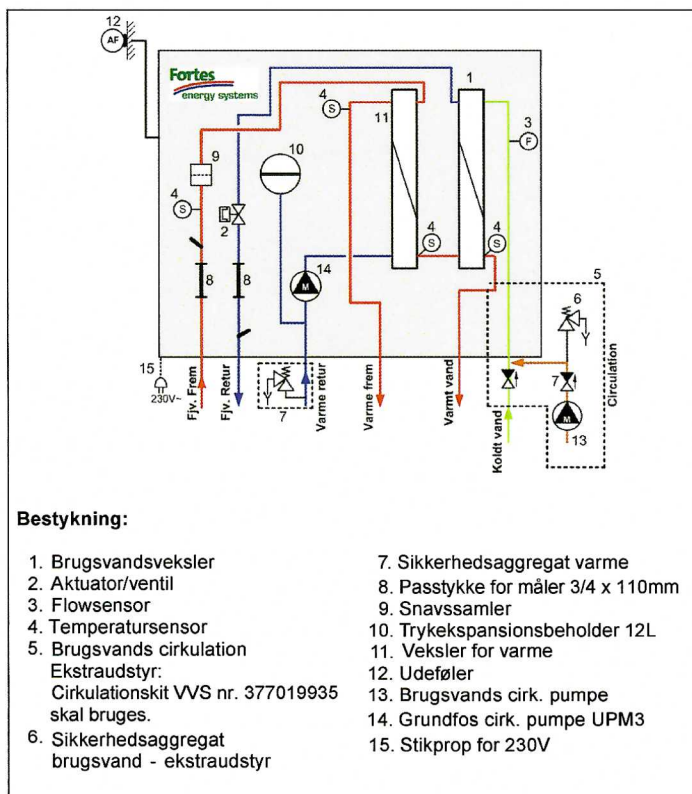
12
AF
Fortes
energy systems
1
4
S
11
3
F
9
10
4
S
2
4
S
4
S
8
8
14
M
5
6
7
13
M
Circulation
15
230V~
Fjv. Frem
Fjv. Retur
7
Varme retur
Varme frem
Varmt vand
Koldt vand

Bestykning:

1. Brugsvandsveksler
2. Aktuator/ventil
3. Flowsensor
4. Temperatursensor
5. Brugsvands cirkulation
Ekstraudstyr:
Cirkulationskit VVS nr. 377019935 skal bruges.
6. Sikkerhedsaggregat brugsvand - ekstraudstyr

7. Sikkerhedsaggregat varme
8. Passtykke for måler 3/4 x 110mm
9. Snavssamler
10. Trykekspansionsbeholder 12L
11. Veksler for varme
12. Udeføler
13. Brugsvands cirk. pumpe
14. Grundfos cirk. pumpe UPM3
15. Stikprop for 230V